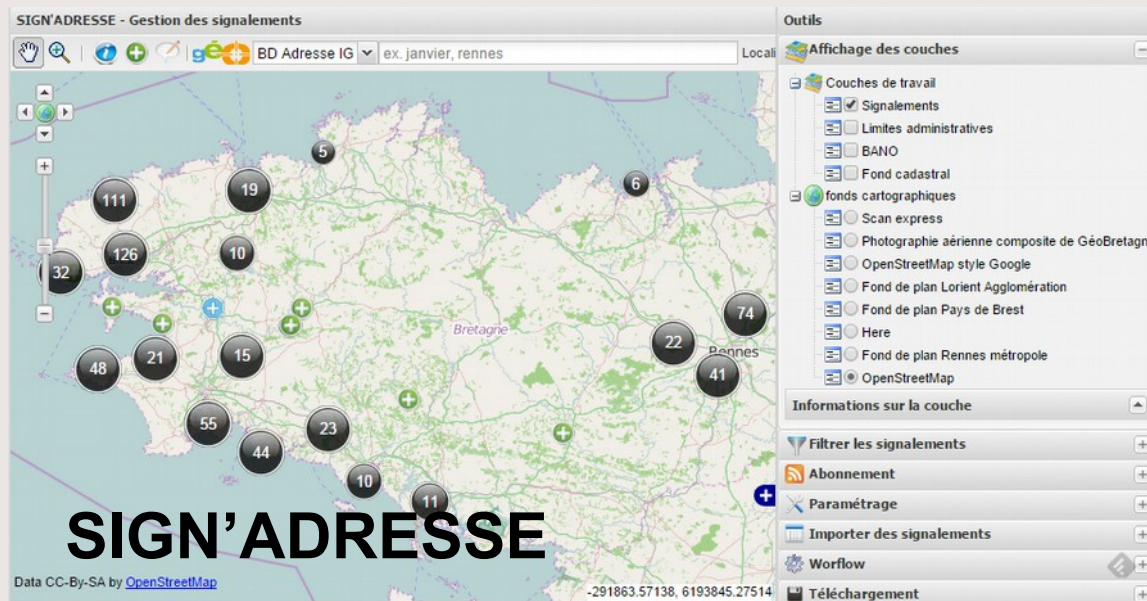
SIGN'ADRESSE - Gestion des signalements

géo BD Adresse IG ex. janvier, rennes Locali

5 6 111 19 126 10 32 74 22 Rennes 41 Bretagne 48 21 15 55 44 23 10 11

SIGN'ADRESSE

Data CC-By-SA by OpenStreetMap

-291863.57138, 6193845.27514

Outils

Affichage des couches

Couches de travail
Signalements
Limites administratives
BANO
Fond cadastral
fonds cartographiques
Scan express
Photographie aérienne composite de GéoBretagn
OpenStreetMap style Google
Fond de plan Lorient Agglomération
Fond de plan Pays de Brest
Here
Fond de plan Rennes métropole
OpenStreetMap

Informations sur la couche

Filtrer les signalements
Abonnement
Paramétrage
Importer des signalements
Worflow
Téléchargement